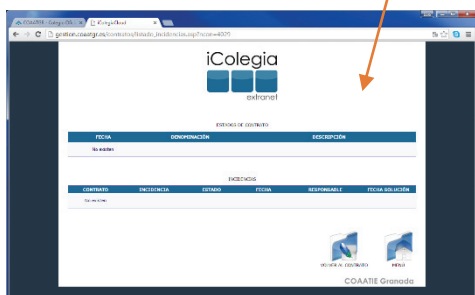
COAATIE - Colegio Of... | iColegiaNet

gestion.coaatgr.es/contratos/listado_incidencias.asp?none=4029

iColegia
extranet

ESTADOS DE CONTRATO

| FECHA | DENOMINACIÓN | DESCRIPCIÓN |
|---|---|---|
| No existen | | |

INCIDENCIAS

| CONTRATO | INCIDENCIA | ESTADO | FECHA | RESPONSABLE | FECHA SOLUCIÓN |
|---|---|---|---|---|---|
| No existen | | | | | |

VOLVER AL CONTRATO

INICIO

COAATIE Granada